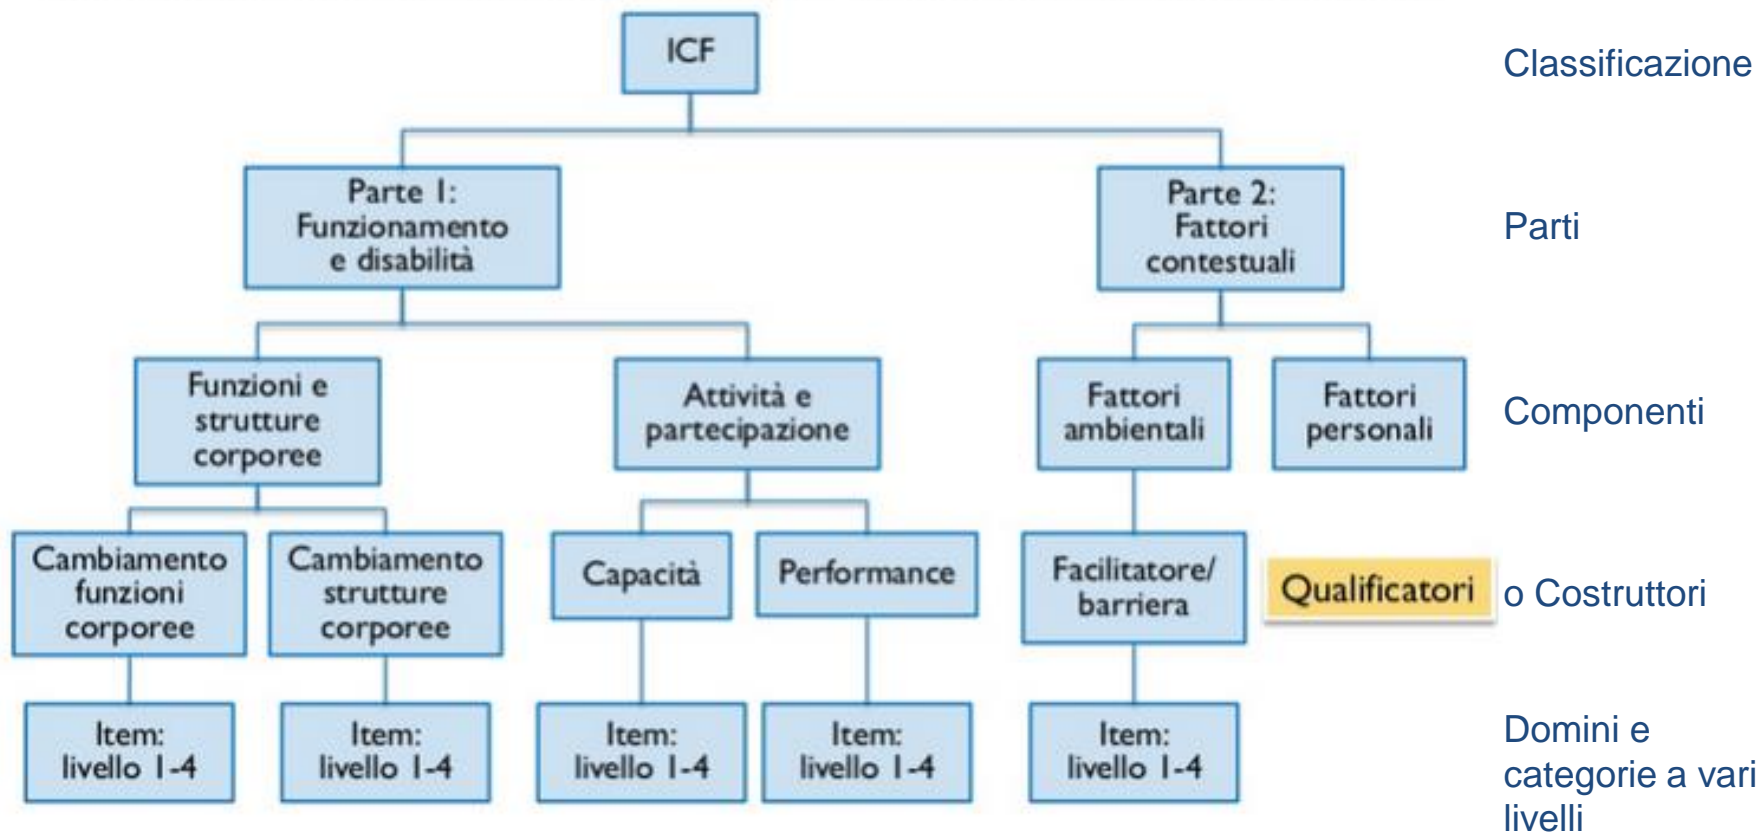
ICF

Classificazione

Parte 1: Funzionamento e disabilità

Parte 2: Fattori contestuali

Parti

Funzioni e strutture corporee

Attività e partecipazione

Fattori ambientali

Fattori personali

Componenti

Cambiamento funzioni corporee

Cambiamento strutture corporee

Capacità

Performance

Facilitatore/ barriera

Qualificatori

o Costruttori

Item: livello 1-4

Item: livello 1-4

Item: livello 1-4

Item: livello 1-4

Item: livello 1-4

Domini e categorie a vari livelli